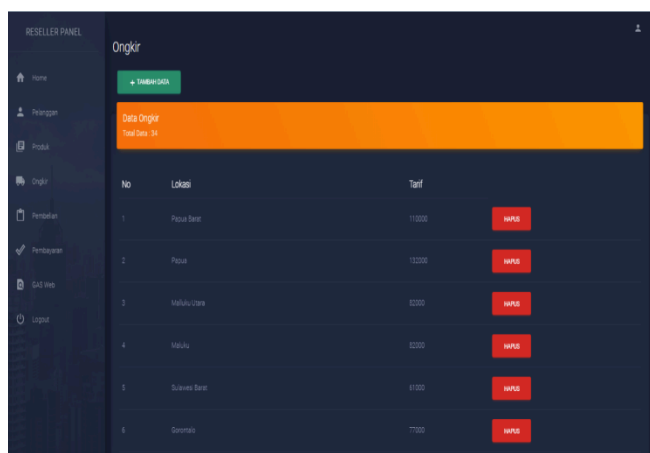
RESELLER PANEL

Home

Pelanggan

Produk

Ongkir

Pembelian

Pembayaran

GAS Web

Logout

Ongkir

+ TAMBAH DATA

Data Ongkir
Total Data : 34

| No | Lokasi | Tarif | |
|---|---|---|---|
| 1 | Papua Barat | 110000 | HAPUS |
| 2 | Papua | 132000 | HAPUS |
| 3 | Maluku Utara | 52000 | HAPUS |
| 4 | Maluku | 52000 | HAPUS |
| 5 | Sulawesi Barat | 61000 | HAPUS |
| 6 | Gorontalo | 77000 | HAPUS |